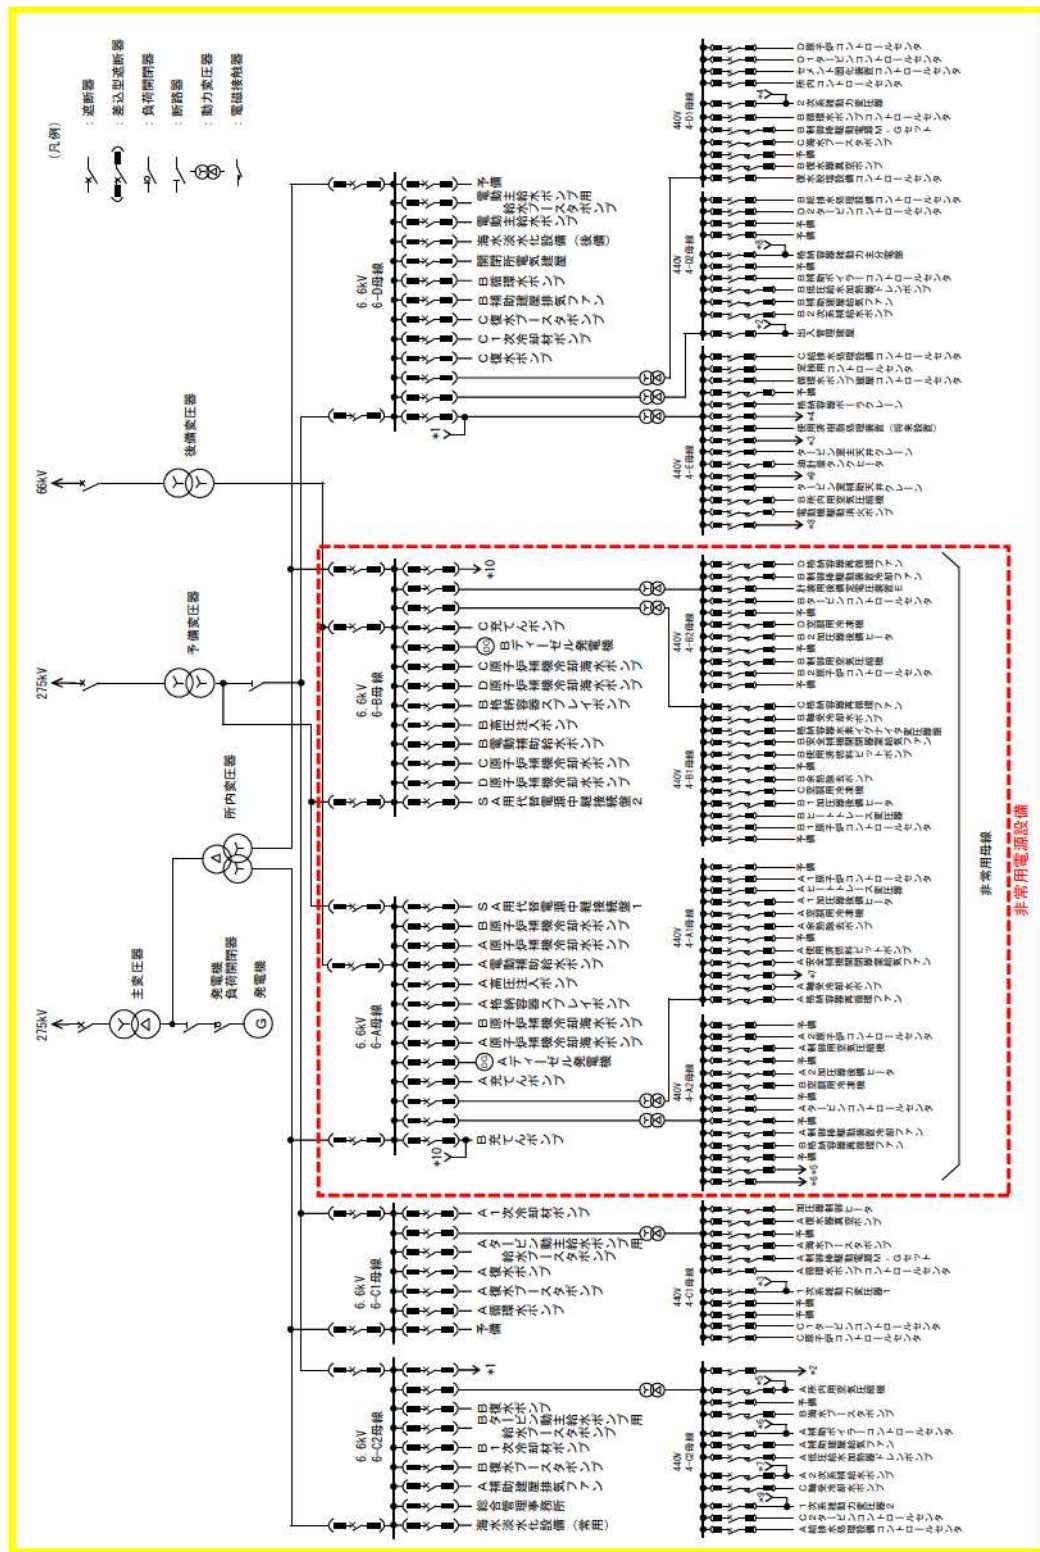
（凡例）
：遮断器
：差込型遮断器
：負荷開閉器
：断路器
：動力変圧器
：電磁接触器

66kV
後備変圧器
275kV
予備変圧器
所内変圧器
275kV
主変圧器
発電機負荷開閉器
発電機
G

6.6kV 6-D母線
予備
電動主給水ポンプ用
B復水ブースタポンプ
電動主給水ポンプ用
海水淡水化設備（後備）
開閉所電気建屋
B循環水ポンプ
B補助建屋排気ファン
C復水ブースタポンプ
C1次冷却材ポンプ
C復水ポンプ
*1

6.6kV 6-B母線
*10
C充てんポンプ
Bディーゼル発電機
C原子炉補機冷却海水ポンプ
D原子炉補機冷却海水ポンプ
B格納容器スプレイポンプ
B高圧注入ポンプ
B電動補助給水ポンプ
C原子炉補機冷却水ポンプ
D原子炉補機冷却水ポンプ
SA用代替電源中継接続盤2

6.6kV 6-A母線
SA用代替電源中継接続盤1
B原子炉補機冷却水ポンプ
A原子炉補機冷却水ポンプ
A電動補助給水ポンプ
A高圧注入ポンプ
A格納容器スプレイポンプ
B原子炉補機冷却海水ポンプ
A原子炉補機冷却海水ポンプ
Aディーゼル発電機
A充てんポンプ
B充てんポンプ
*10

6.6kV 6-C1母線
A1次冷却材ポンプ
Aタービン動主給水ポンプ用
A復水ブースタポンプ
A復水ポンプ
A循環水ポンプ
予備

6.6kV 6-C2母線
*1
BBタービン動主給水ポンプ用
B1次冷却材ポンプ
A復水ブースタポンプ
A補助建屋排気ファン
総合管理事務所
海水淡水化設備（常用）

440V 4-D1母線
440V 4-D2母線
440V 4-E母線
440V 4-B2母線
440V 4-B1母線
440V 4-A1母線
440V 4-A2母線
440V 4-C1母線
440V 4-C2母線

非常用母線
非常用電源設備